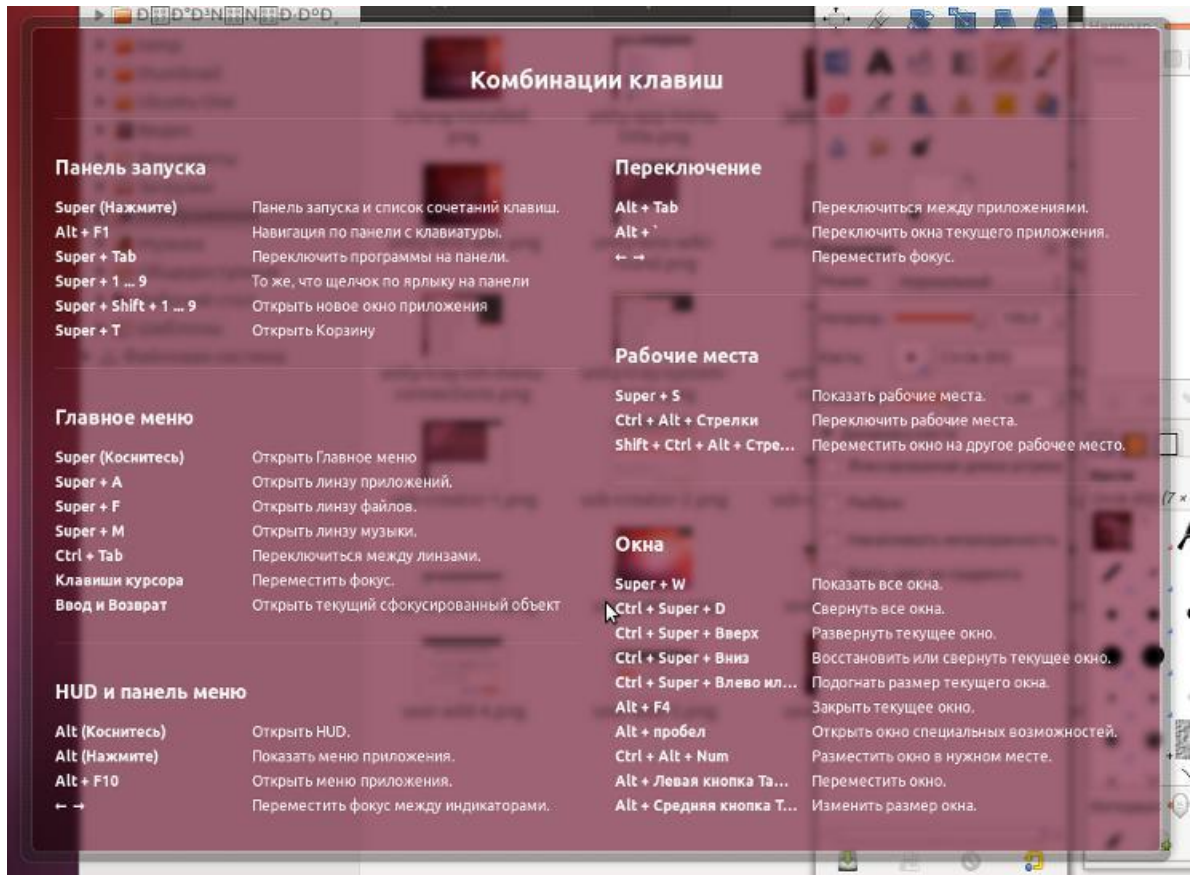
Комбинации клавиш

Панель запуска

| | |
|---|---|
| Super (Нажмите) | Панель запуска и список сочетаний клавиш. |
| Alt + F1 | Навигация по панели с клавиатуры. |
| Super + Tab | Переключить программы на панели. |
| Super + 1 ... 9 | То же, что щелчок по ярлыку на панели |
| Super + Shift + 1 ... 9 | Открыть новое окно приложения |
| Super + T | Открыть Корзину |

Главное меню

| | |
|---|---|
| Super (Коснитесь) | Открыть Главное меню |
| Super + A | Открыть линзу приложений. |
| Super + F | Открыть линзу файлов. |
| Super + M | Открыть линзу музыки. |
| Ctrl + Tab | Переключиться между линзами. |
| Клавиши курсора | Переместить фокус. |
| Ввод и Возврат | Открыть текущий сфокусированный объект |

HUD и панель меню

| | |
|---|---|
| Alt (Коснитесь) | Открыть HUD. |
| Alt (Нажмите) | Показать меню приложения. |
| Alt + F10 | Открыть меню приложения. |
| ← → | Переместить фокус между индикаторами. |

Переключение

| | |
|---|---|
| Alt + Tab | Переключиться между приложениями. |
| Alt + ` | Переключить окна текущего приложения. |
| ← → | Переместить фокус. |

Рабочие места

| | |
|---|---|
| Super + S | Показать рабочие места. |
| Ctrl + Alt + Стрелки | Переключить рабочие места. |
| Shift + Ctrl + Alt + Стре... | Переместить окно на другое рабочее место. |

Окна

| | |
|---|---|
| Super + W | Показать все окна. |
| Ctrl + Super + D | Свернуть все окна. |
| Ctrl + Super + Вверх | Развернуть текущее окно. |
| Ctrl + Super + Вниз | Восстановить или свернуть текущее окно. |
| Ctrl + Super + Влево ил... | Подогнать размер текущего окна. |
| Alt + F4 | Закрыть текущее окно. |
| Alt + пробел | Открыть окно специальных возможностей. |
| Ctrl + Alt + Num | Разместить окно в нужном месте. |
| Alt + Левая кнопка Та... | Переместить окно. |
| Alt + Средняя кнопка Т... | Изменить размер окна. |